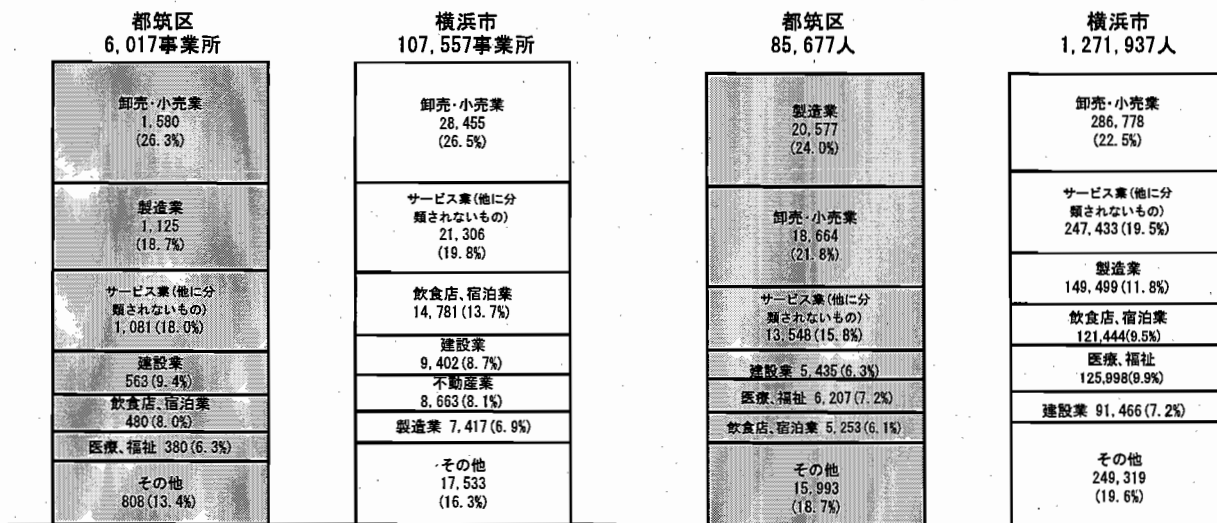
都筑区
6,017事業所

卸売・小売業
1,580
(26.3%)

製造業
1,125
(18.7%)

サービス業(他に分類されないもの)
1,081(18.0%)

建設業
563(9.4%)

飲食店、宿泊業
480(8.0%)

医療、福祉 380(6.3%)

その他
808(13.4%)

横浜市
107,557事業所

卸売・小売業
28,455
(26.5%)

サービス業(他に分類されないもの)
21,306
(19.8%)

飲食店、宿泊業
14,781(13.7%)

建設業
9,402(8.7%)

不動産業
8,663(8.1%)

製造業 7,417(6.9%)

その他
17,533
(16.3%)

都筑区
85,677人

製造業
20,577
(24.0%)

卸売・小売業
18,664
(21.8%)

サービス業(他に分類されないもの)
13,548(15.8%)

建設業 5,435(6.3%)

医療、福祉 6,207(7.2%)

飲食店、宿泊業 5,253(6.1%)

その他
15,993
(18.7%)

横浜市
1,271,937人

卸売・小売業
286,778
(22.5%)

サービス業(他に分類されないもの)
247,433(19.5%)

製造業
149,499(11.8%)

飲食店、宿泊業
121,444(9.5%)

医療、福祉
125,998(9.9%)

建設業 91,466(7.2%)

その他
249,319
(19.6%)